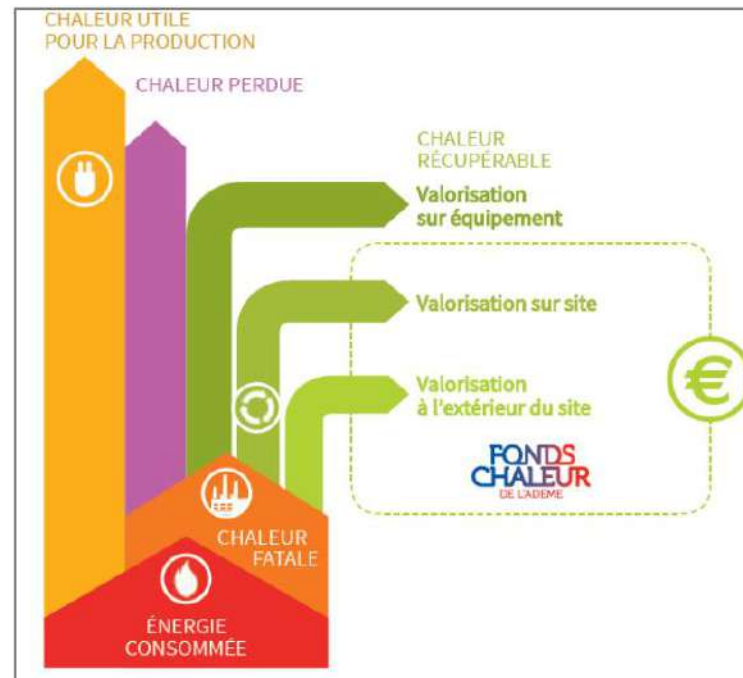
CHALEUR UTILE POUR LA PRODUCTION

CHALEUR PERDUE

CHALEUR RÉCUPÉRABLE

Valorisation sur équipement

Valorisation sur site

Valorisation à l'extérieur du site

FONDS CHALEUR DE L'ADEME

CHALEUR FATALE

ÉNERGIE CONSOMMÉE